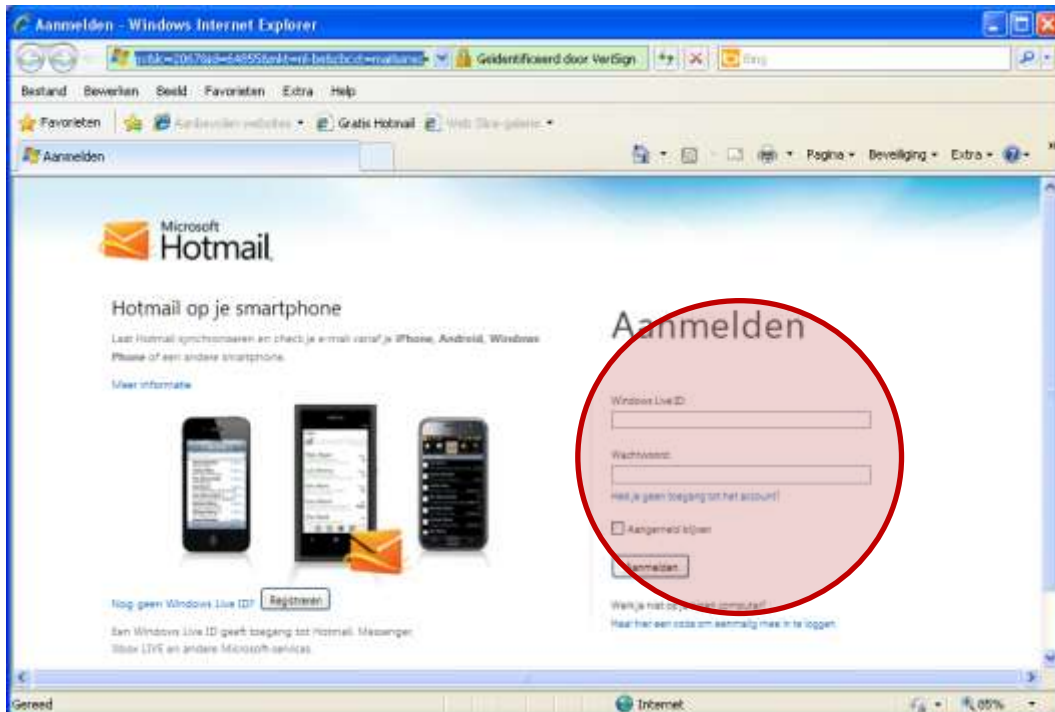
Aanmelden - Windows Internet Explorer

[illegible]=2067&id=64855&mkt=nl-be&cbcxt=mail&rnd=

Geïdentificeerd door VeriSign

Bing

Bestand Bewerken Beeld Favorieten Extra Help

Favorieten

Aanbevolen websites

Gratis Hotmail

Web Slice-galerie

Aanmelden

Pagina Beveiliging Extra

Microsoft Hotmail

Hotmail op je smartphone

Laat Hotmail synchroniseren en check je e-mail vanaf je iPhone, Android, Windows Phone of een andere smartphone.

Meer informatie

Nog geen Windows Live ID? Registreren

Een Windows Live ID geeft toegang tot Hotmail, Messenger, Xbox LIVE en andere Microsoft-services.

Aanmelden

Windows Live ID:

Wachtwoord:

Heb je geen toegang tot het account?

Aangemeld blijven

Aanmelden

Werk je niet op je eigen computer?

Haal hier een code om eenmalig mee in te loggen.

Gereed

Internet

85%